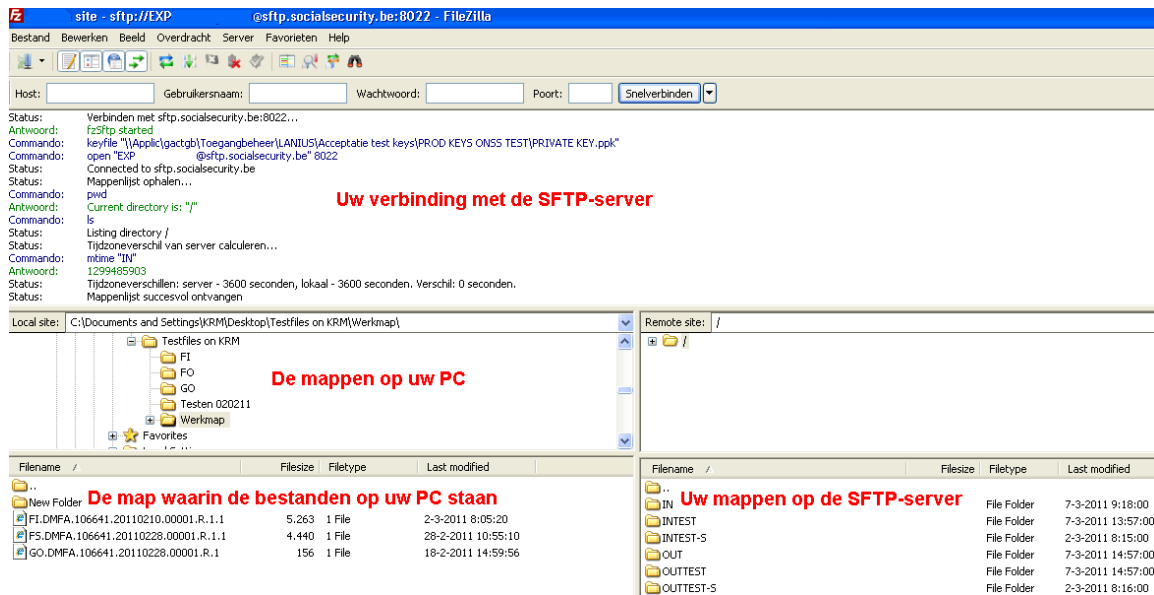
site - sftp://EXP @sftp.socialsecurity.be:8022 - FileZilla

Bestand Bewerken Beeld Overdracht Server Favorieten Help

Host: Gebruikersnaam: Wachtwoord: Poort: Snelverbinden

Status: Verbinden met sftp.socialsecurity.be:8022...
Antwoord: fzSftp started
Commando: keyfile "\\Applic\gactgb\Toegangbeheer\LANIUS\Acceptatie test keys\PROD KEYS ONSS TEST\PRIVATE KEY.ppk"
Commando: open "EXP @sftp.socialsecurity.be" 8022
Status: Connected to sftp.socialsecurity.be
Status: Mappenlijst ophalen...
Commando: pwd
Antwoord: Current directory is: "/"
Commando: ls
Status: Listing directory /
Status: Tijdzoneverschil van server calculeren...
Commando: mtime "IN"
Antwoord: 1299485903
Status: Tijdzoneverschillen: server - 3600 seconden, lokaal - 3600 seconden. Verschil: 0 seconden.
Status: Mappenlijst succesvol ontvangen

Uw verbinding met de SFTP-server

Local site: C:\Documents and Settings\KRM\Desktop\Testfiles on KRM\Werkmap\

Testfiles on KRM
FI
FO
GO
Testen 020211
Werkmap
Favorites

De mappen op uw PC

Remote site: /

/

| Filename | Filesize | Filetype | Last modified |
|---|---|---|---|
| .. | | | |
| New Folder | | | |
| FI.DMFA.106641.20110210.00001.R.1.1 | 5.263 | 1 File | 2-3-2011 8:05:20 |
| FS.DMFA.106641.20110228.00001.R.1.1 | 4.440 | 1 File | 28-2-2011 10:55:10 |
| GO.DMFA.106641.20110228.00001.R.1 | 156 | 1 File | 18-2-2011 14:59:56 |

De map waarin de bestanden op uw PC staan

| Filename | Filesize | Filetype | Last modified |
|---|---|---|---|
| .. | | | |
| IN | | File Folder | 7-3-2011 9:18:00 |
| INTEST | | File Folder | 7-3-2011 13:57:00 |
| INTEST-S | | File Folder | 2-3-2011 8:15:00 |
| OUT | | File Folder | 7-3-2011 14:57:00 |
| OUTTEST | | File Folder | 7-3-2011 14:57:00 |
| OUTTEST-S | | File Folder | 2-3-2011 8:16:00 |

Uw mappen op de SFTP-server